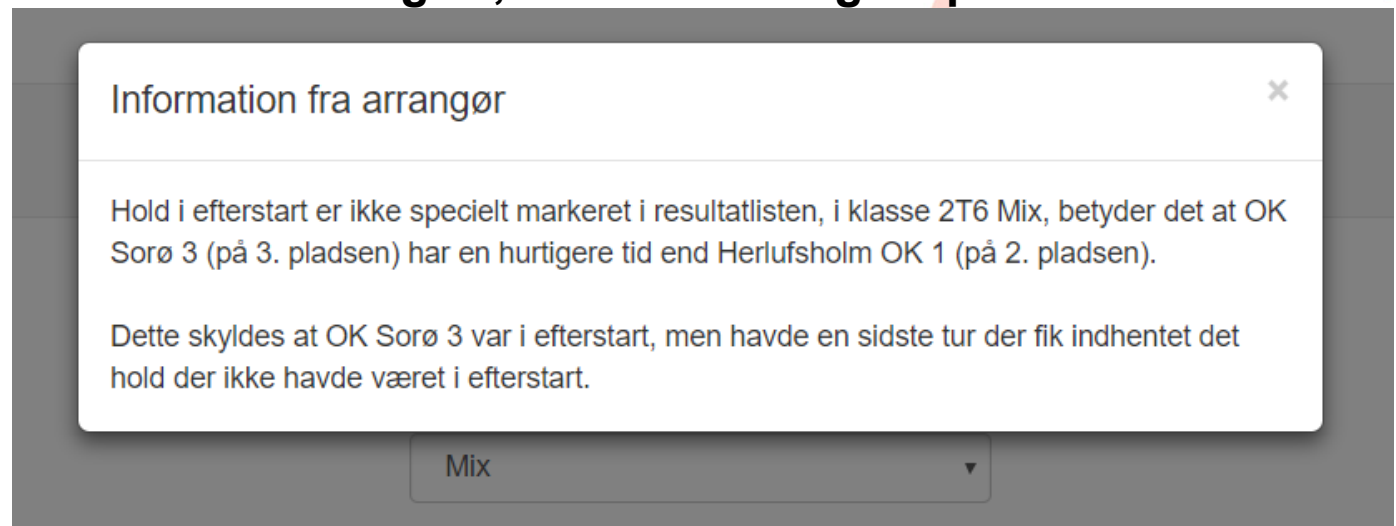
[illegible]

Information fra arrangør

×

Hold i efterstart er ikke specielt markeret i resultatlisten, i klasse 2T6 Mix, betyder det at OK Sorø 3 (på 3. pladsen) har en hurtigere tid end Herlufsholm OK 1 (på 2. pladsen).

Dette skyldes at OK Sorø 3 var i efterstart, men havde en sidste tur der fik indhentet det hold der ikke havde været i efterstart.

Mix